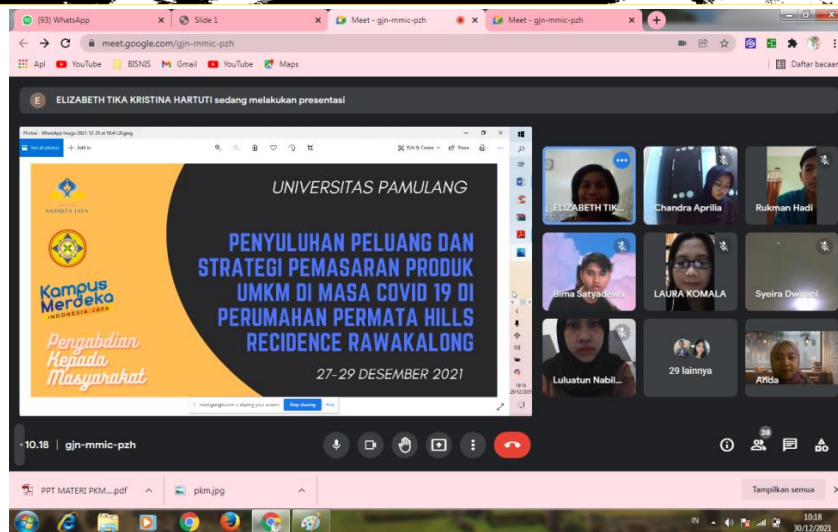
(93) WhatsApp
Slide 1
Meet - gjn-mmic-pzh
Meet - gjn-mmic-pzh
meet.google.com/gjn-mmic-pzh
Apl YouTube BISNIS Gmail YouTube Maps
Daftar bacaan

ELIZABETH TIKA KRISTINA HARTUTI sedang melakukan presentasi

Photos - WhatsApp Image 2021-12-29 at 10.41.28.jpeg
See all photos + Add to
Edit & Create Share

SASMITA JAYA
Kampus Merdeka
INDONESIA JAYA
Pengabdian Kepada Masyarakat

UNIVERSITAS PAMULANG

PENYULUHAN PELUANG DAN STRATEGI PEMASARAN PRODUK UMKM DI MASA COVID 19 DI PERUMAHAN PERMATA HILLS RECIDENCE RAWAKALONG

27-29 DESEMBER 2021

meet.google.com is sharing your screen. Stop sharing Hide

ELIZABETH TIK...
Chandra Aprilia
Rukman Hadi
Bima Satyadewa
LAURA KOMALA
Syeira Dwi...
Luluatun Nabil...
29 lainnya
Anda

10.18 | gjn-mmic-pzh
38

PPT MATERI PKM....pdf
pkm.jpg
Tampilkan semua

IN 10:18 30/12/2021